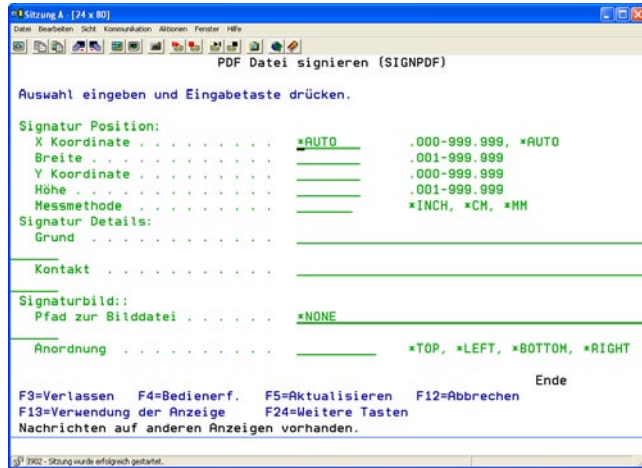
Sitzung A - [24 x 80]

Datei Bearbeiten Sicht Kommunikation Aktionen Fenster Hilfe

PDF Datei signieren (SIGNPDF)

Auswahl eingeben und Eingabetaste drücken.

Signatur Position:
X Koordinate . . . . . . . . . *AUTO .000-999.999, *AUTO
Breite . . . . . . . . . . . . .001-999.999
Y Koordinate . . . . . . . . . .000-999.999
Höhe . . . . . . . . . . . . . .001-999.999
Messmethode *INCH, *CM, *MM
Signatur Details:
Grund . . . . . . . . . . .

Kontakt . . . . . . . . . . .

Signaturbild::
Pfad zur Bilddatei . . . . . . *NONE

Anordnung . . . . . . . . . . *TOP, *LEFT, *BOTTOM, *RIGHT

Ende
F3=Verlassen F4=Bedienerf. F5=Aktualisieren F12=Abbrechen
F13=Verwendung der Anzeige F24=Weitere Tasten
Nachrichten auf anderen Anzeigen vorhanden.

3902 - Sitzung wurde erfolgreich gestartet.